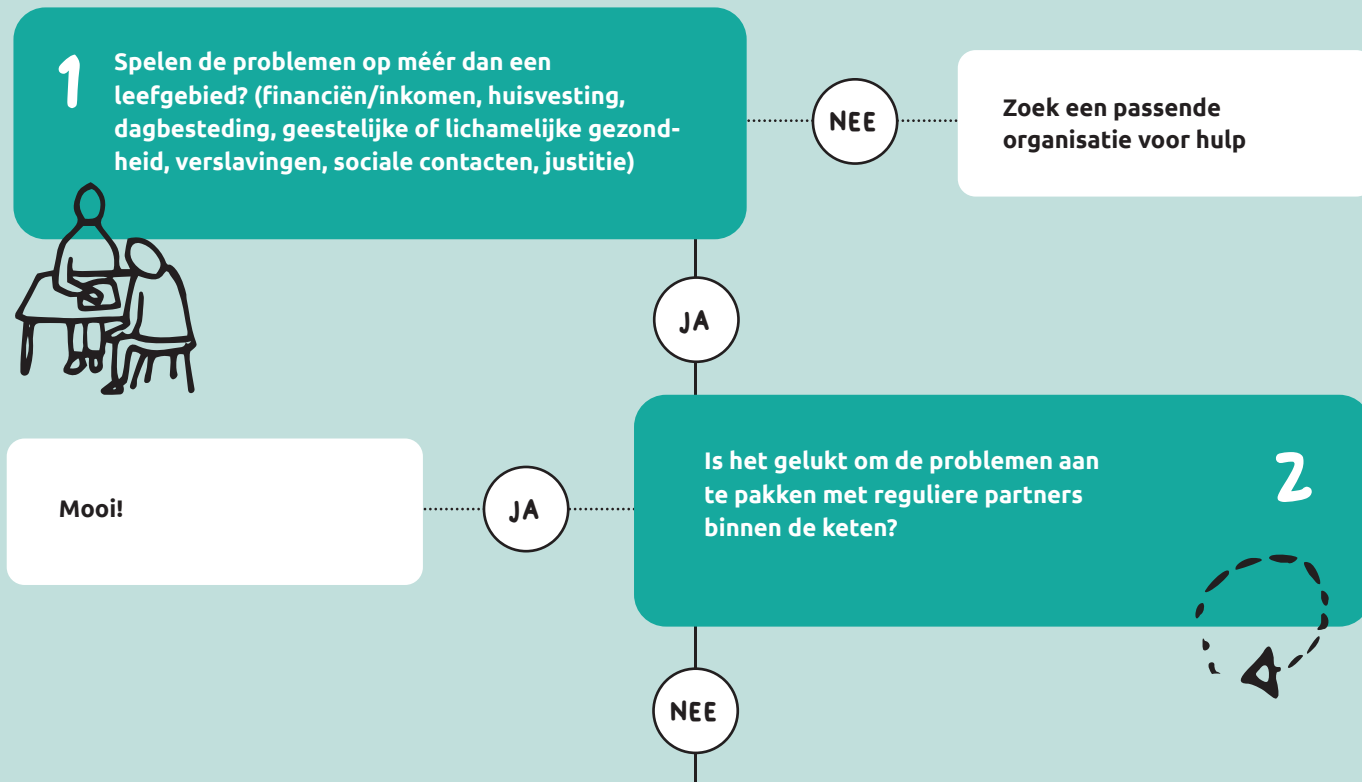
1

Spelen de problemen op méér dan een leefgebied? (financiën/inkomen, huisvesting, dagbesteding, geestelijke of lichamelijke gezondheid, verslavingen, sociale contacten, justitie)

NEE

Zoek een passende organisatie voor hulp

JA

Mooi!

JA

Is het gelukt om de problemen aan te pakken met reguliere partners binnen de keten?

2

NEE